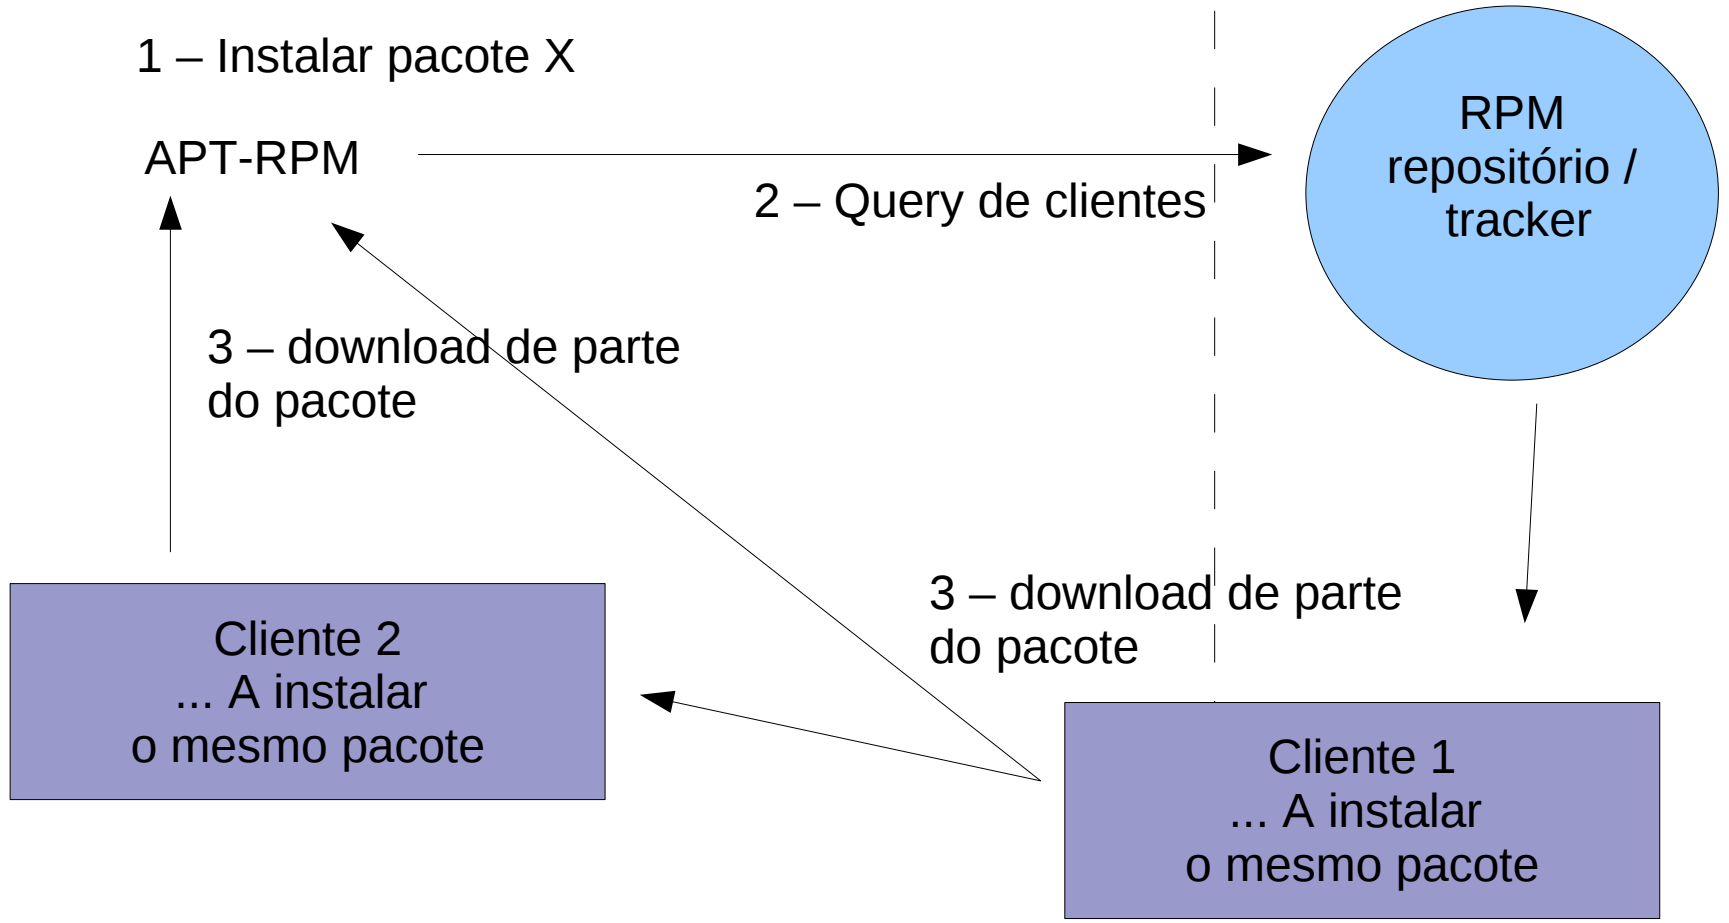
1 – Instalar pacote X

APT-RPM

2 – Query de clientes

RPM repositório / tracker

3 – download de parte do pacote

3 – download de parte do pacote

Cliente 2
... A instalar
o mesmo pacote

Cliente 1
... A instalar
o mesmo pacote